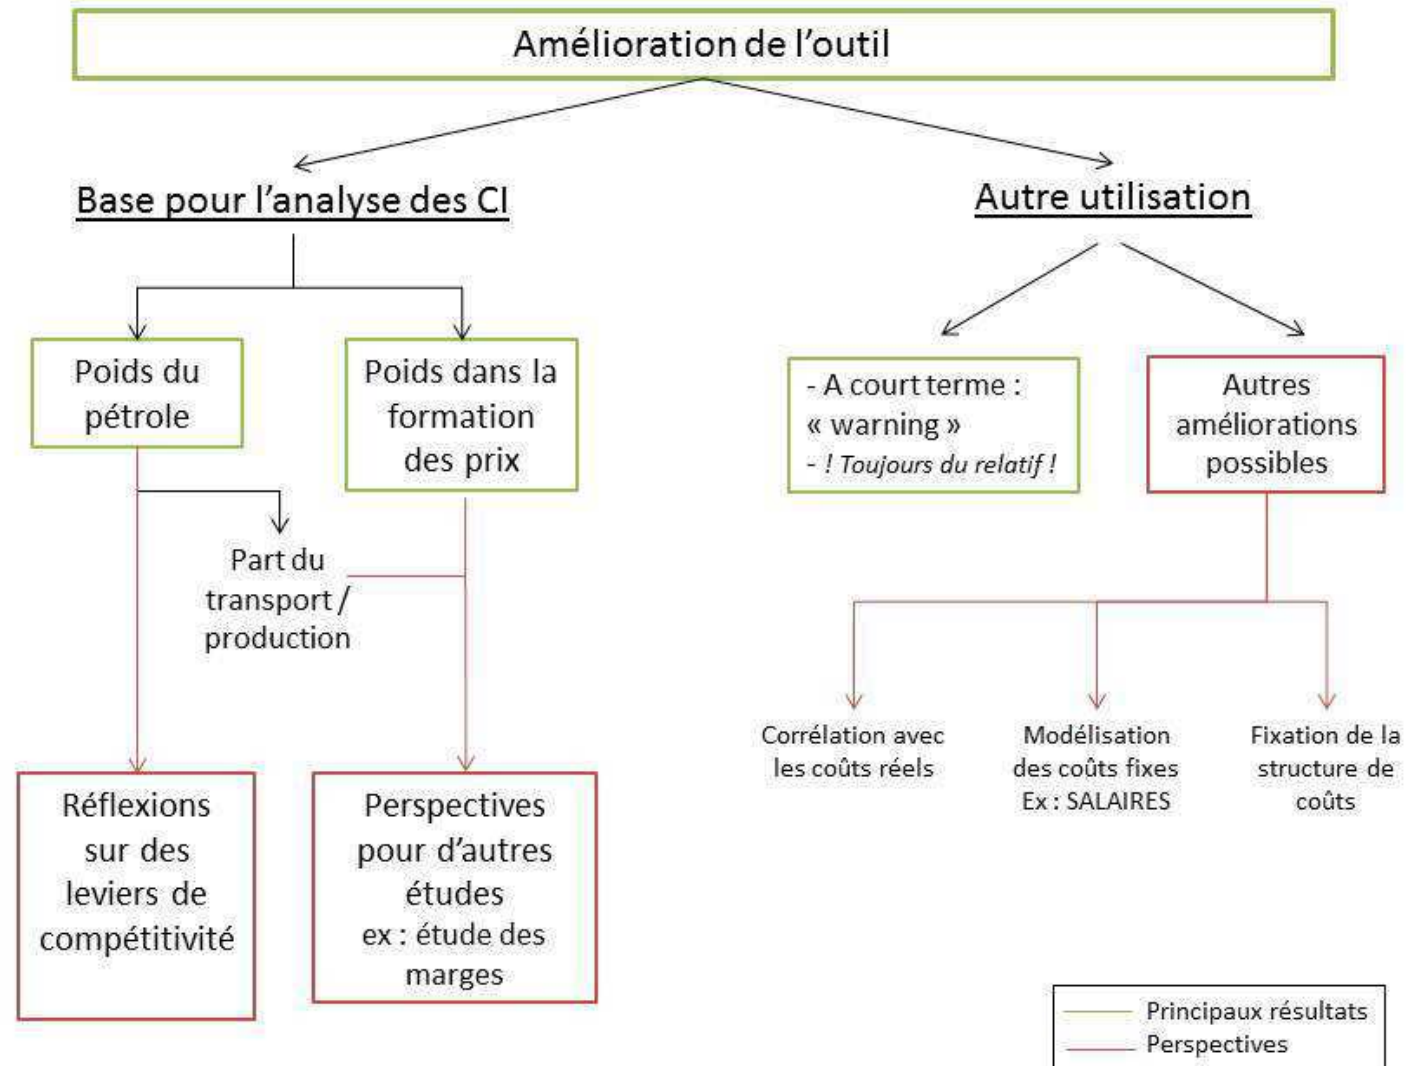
Amélioration de l'outil

Base pour l'analyse des CI

Poids du pétrole

Poids dans la formation des prix

Part du transport / production

Réflexions sur des leviers de compétitivité

Perspectives pour d'autres études
ex : étude des marges

Autre utilisation

- A court terme : « warning »
- ! Toujours du relatif !

Autres améliorations possibles

Corrélation avec les coûts réels

Modélisation des coûts fixes
Ex : SALAIRES

Fixation de la structure de coûts

Principaux résultats
Perspectives